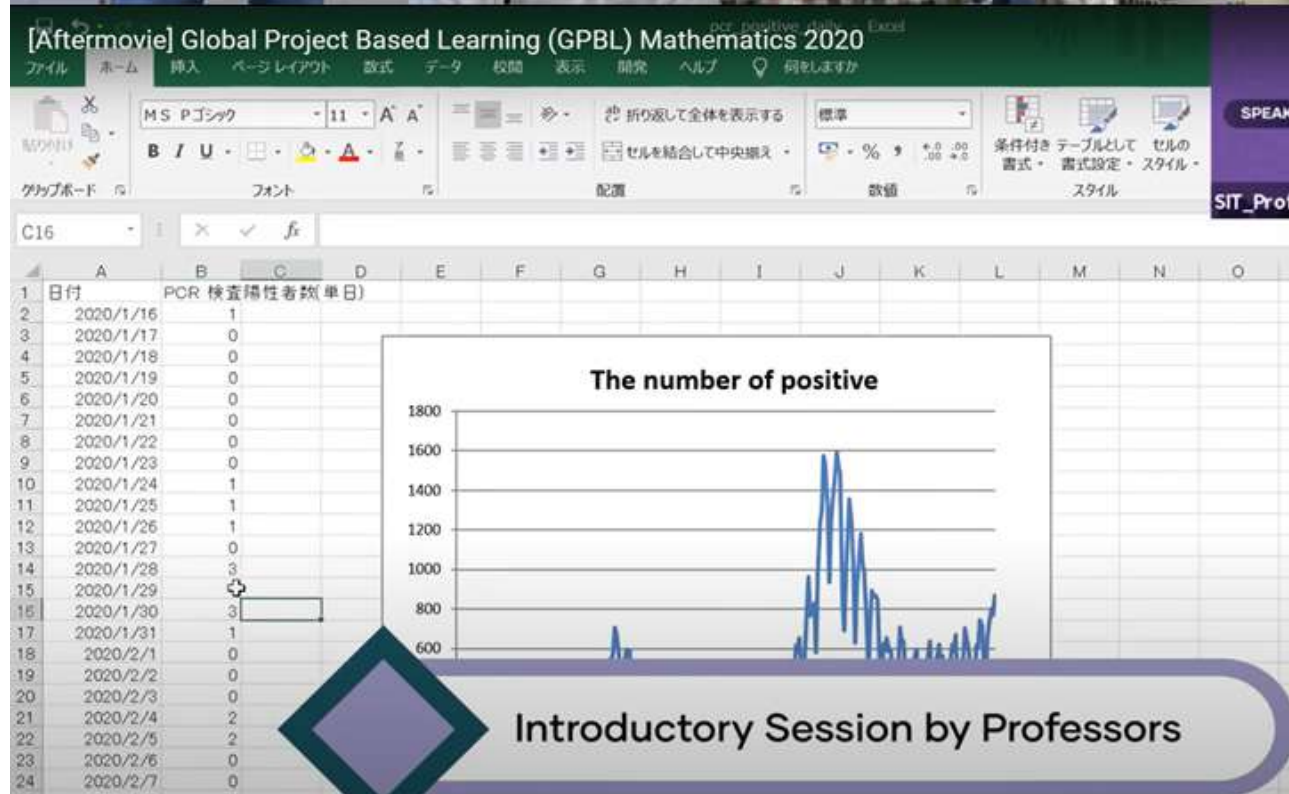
[Aftermovie] Global Project Based Learning (GPBL) Mathematics 2020

pcr_positive_daily - Excel

ファイル ホーム 挿入 ページレイアウト 数式 データ 校閲 表示 開発 ヘルプ 何をしますか

MS Pゴシック 11 A A 折り返して全体を表示する 標準 条件付き書式 テーブルとして書式設定 セルのスタイル SPEA

B I U セルを結合して中央揃え % , 

クリップボード フォント 配置 数値 スタイル SIT_Prof

C16 fx

| | A | B | C | D | E | F | G | H | I | J | K | L | M | N | O |
|---|---|---|---|---|---|---|---|---|---|---|---|---|---|---|---|
| 1 | 日付 | PCR 検査陽性者数(単日) | | | | | | | | | | | | | |
| 2 | 2020/1/16 | 1 | | | | | | | | | | | | | |
| 3 | 2020/1/17 | 0 | | | | | | | | | | | | | |
| 4 | 2020/1/18 | 0 | | | | | | | | | | | | | |
| 5 | 2020/1/19 | 0 | | | | | | | | | | | | | |
| 6 | 2020/1/20 | 0 | | | | | | | | | | | | | |
| 7 | 2020/1/21 | 0 | | | | | | | | | | | | | |
| 8 | 2020/1/22 | 0 | | | | | | | | | | | | | |
| 9 | 2020/1/23 | 0 | | | | | | | | | | | | | |
| 10 | 2020/1/24 | 1 | | | | | | | | | | | | | |
| 11 | 2020/1/25 | 1 | | | | | | | | | | | | | |
| 12 | 2020/1/26 | 1 | | | | | | | | | | | | | |
| 13 | 2020/1/27 | 0 | | | | | | | | | | | | | |
| 14 | 2020/1/28 | 3 | | | | | | | | | | | | | |
| 15 | 2020/1/29 | | | | | | | | | | | | | | |
| 16 | 2020/1/30 | 3 | | | | | | | | | | | | | |
| 17 | 2020/1/31 | 1 | | | | | | | | | | | | | |
| 18 | 2020/2/1 | 0 | | | | | | | | | | | | | |
| 19 | 2020/2/2 | 0 | | | | | | | | | | | | | |
| 20 | 2020/2/3 | 0 | | | | | | | | | | | | | |
| 21 | 2020/2/4 | 2 | | | | | | | | | | | | | |
| 22 | 2020/2/5 | 2 | | | | | | | | | | | | | |
| 23 | 2020/2/6 | 0 | | | | | | | | | | | | | |
| 24 | 2020/2/7 | 0 | | | | | | | | | | | | | |

The number of positive

1800
1600
1400
1200
1000
800
600

Introductory Session by Professors